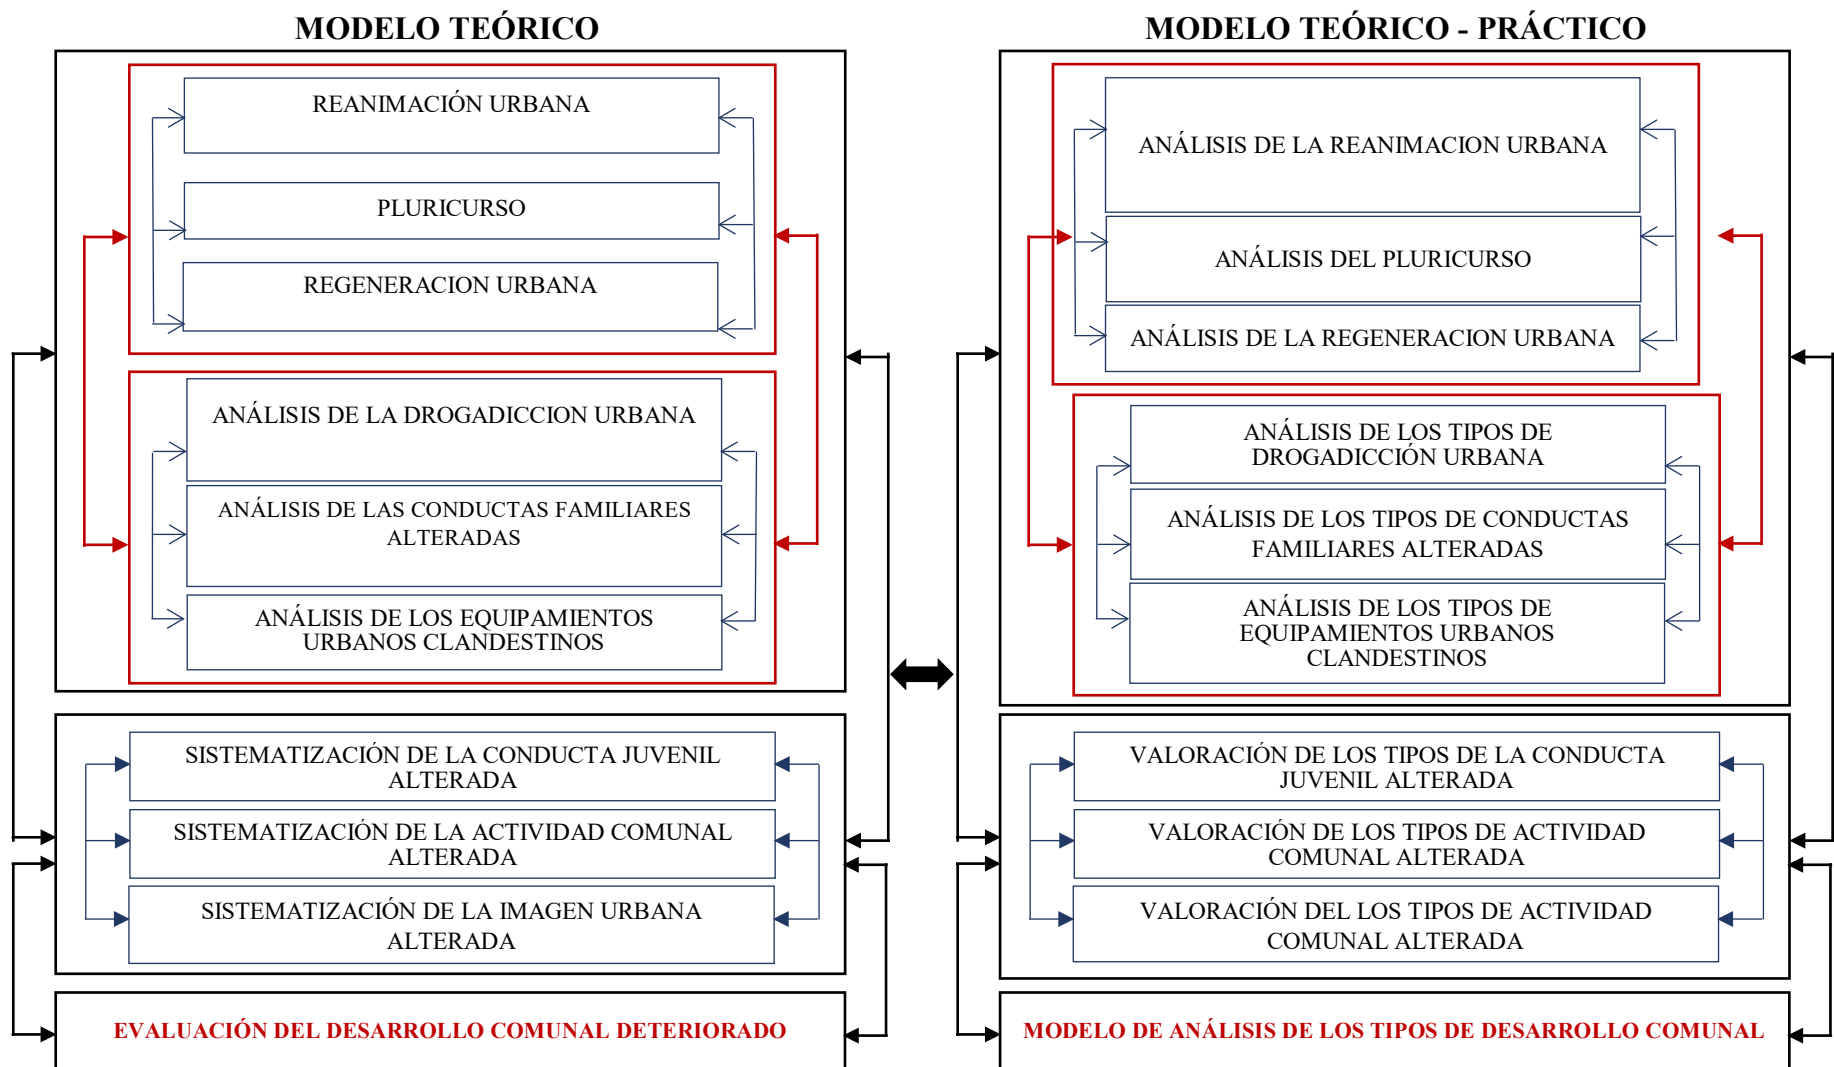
MODELO TEÓRICO

REANIMACIÓN URBANA

PLURICURSO

REGENERACION URBANA

ANÁLISIS DE LA DROGADICCION URBANA

ANÁLISIS DE LAS CONDUCTAS FAMILIARES ALTERADAS

ANÁLISIS DE LOS EQUIPAMIENTOS URBANOS CLANDESTINOS

SISTEMATIZACIÓN DE LA CONDUCTA JUVENIL ALTERADA

SISTEMATIZACIÓN DE LA ACTIVIDAD COMUNAL ALTERADA

SISTEMATIZACIÓN DE LA IMAGEN URBANA ALTERADA

EVALUACIÓN DEL DESARROLLO COMUNAL DETERIORADO

MODELO TEÓRICO - PRÁCTICO

ANÁLISIS DE LA REANIMACION URBANA

ANÁLISIS DEL PLURICURSO

ANÁLISIS DE LA REGENERACION URBANA

ANÁLISIS DE LOS TIPOS DE DROGADICCIÓN URBANA

ANÁLISIS DE LOS TIPOS DE CONDUCTAS FAMILIARES ALTERADAS

ANÁLISIS DE LOS TIPOS DE EQUIPAMIENTOS URBANOS CLANDESTINOS

VALORACIÓN DE LOS TIPOS DE LA CONDUCTA JUVENIL ALTERADA

VALORACIÓN DE LOS TIPOS DE ACTIVIDAD COMUNAL ALTERADA

VALORACIÓN DEL LOS TIPOS DE ACTIVIDAD COMUNAL ALTERADA

MODELO DE ANÁLISIS DE LOS TIPOS DE DESARROLLO COMUNAL